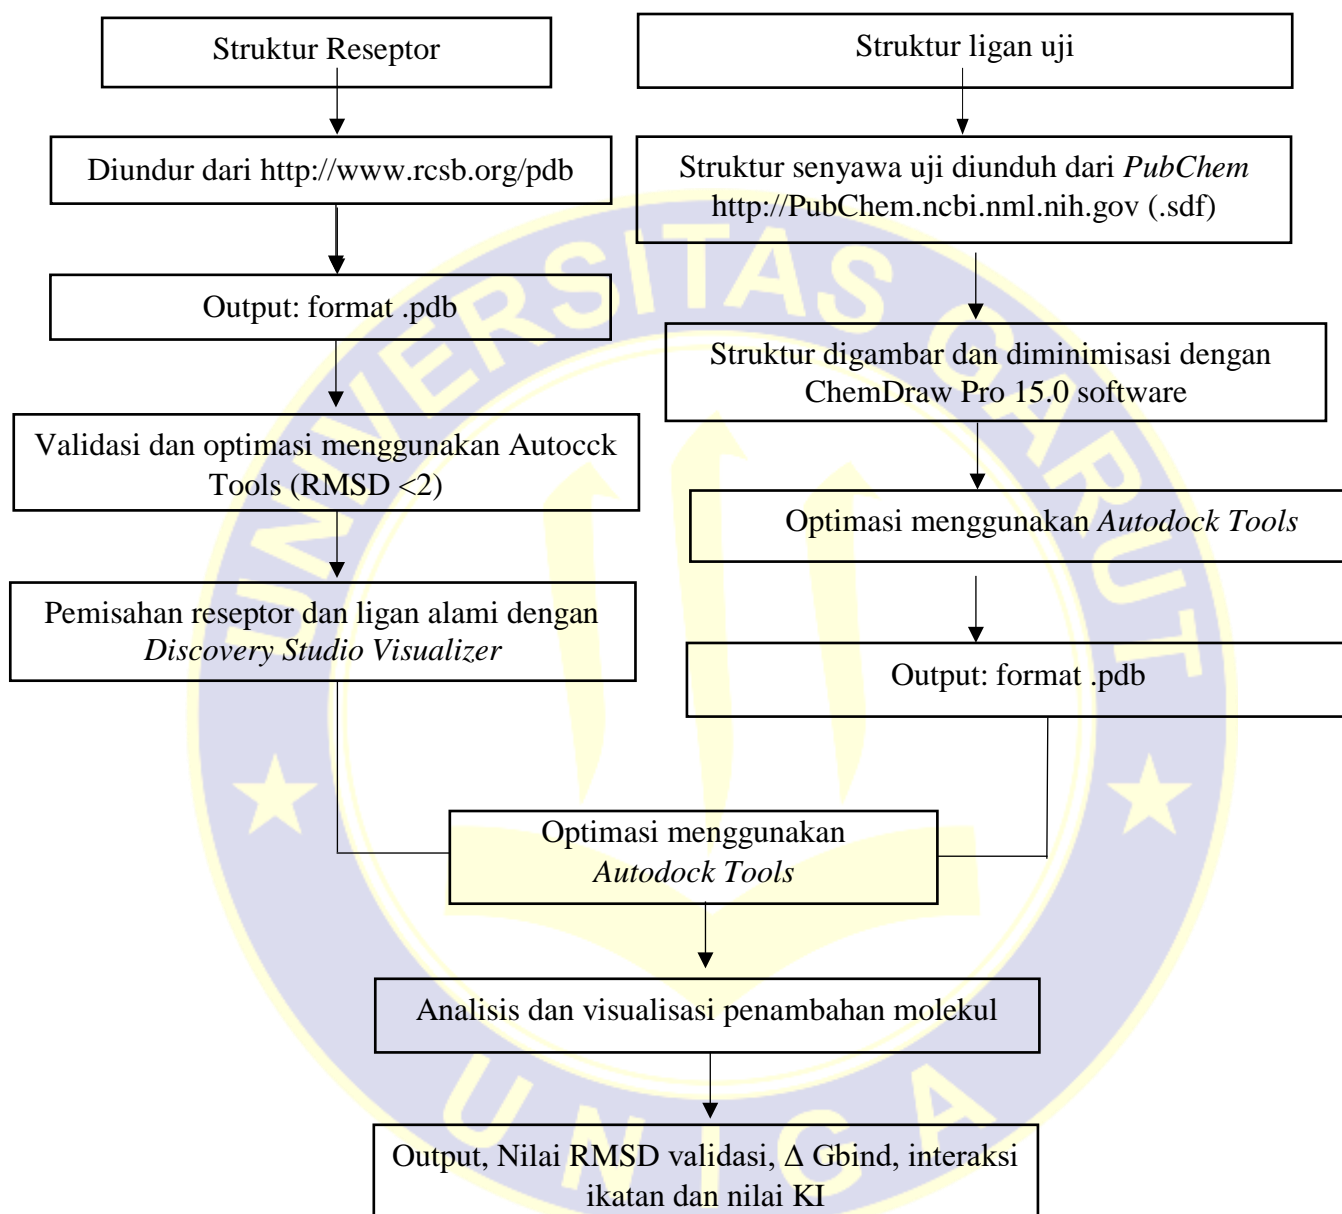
Struktur Reseptor

Diundur dari http://www.rcsb.org/pdb

Output: format .pdb

Validasi dan optimasi menggunakan Autocck Tools (RMSD <2)

Pemisahan reseptor dan ligan alami dengan *Discovery Studio Visualizer*

Struktur ligan uji

Struktur senyawa uji diunduh dari *PubChem* http://PubChem.ncbi.nml.nih.gov (.sdf)

Struktur digambar dan diminimisasi dengan ChemDraw Pro 15.0 software

Optimasi menggunakan *Autodock Tools*

Output: format .pdb

Optimasi menggunakan *Autodock Tools*

Analisis dan visualisasi penambahan molekul

Output, Nilai RMSD validasi, Δ Gbind, interaksi ikatan dan nilai KI

UNIVERSITAS GARUT
UNIGA